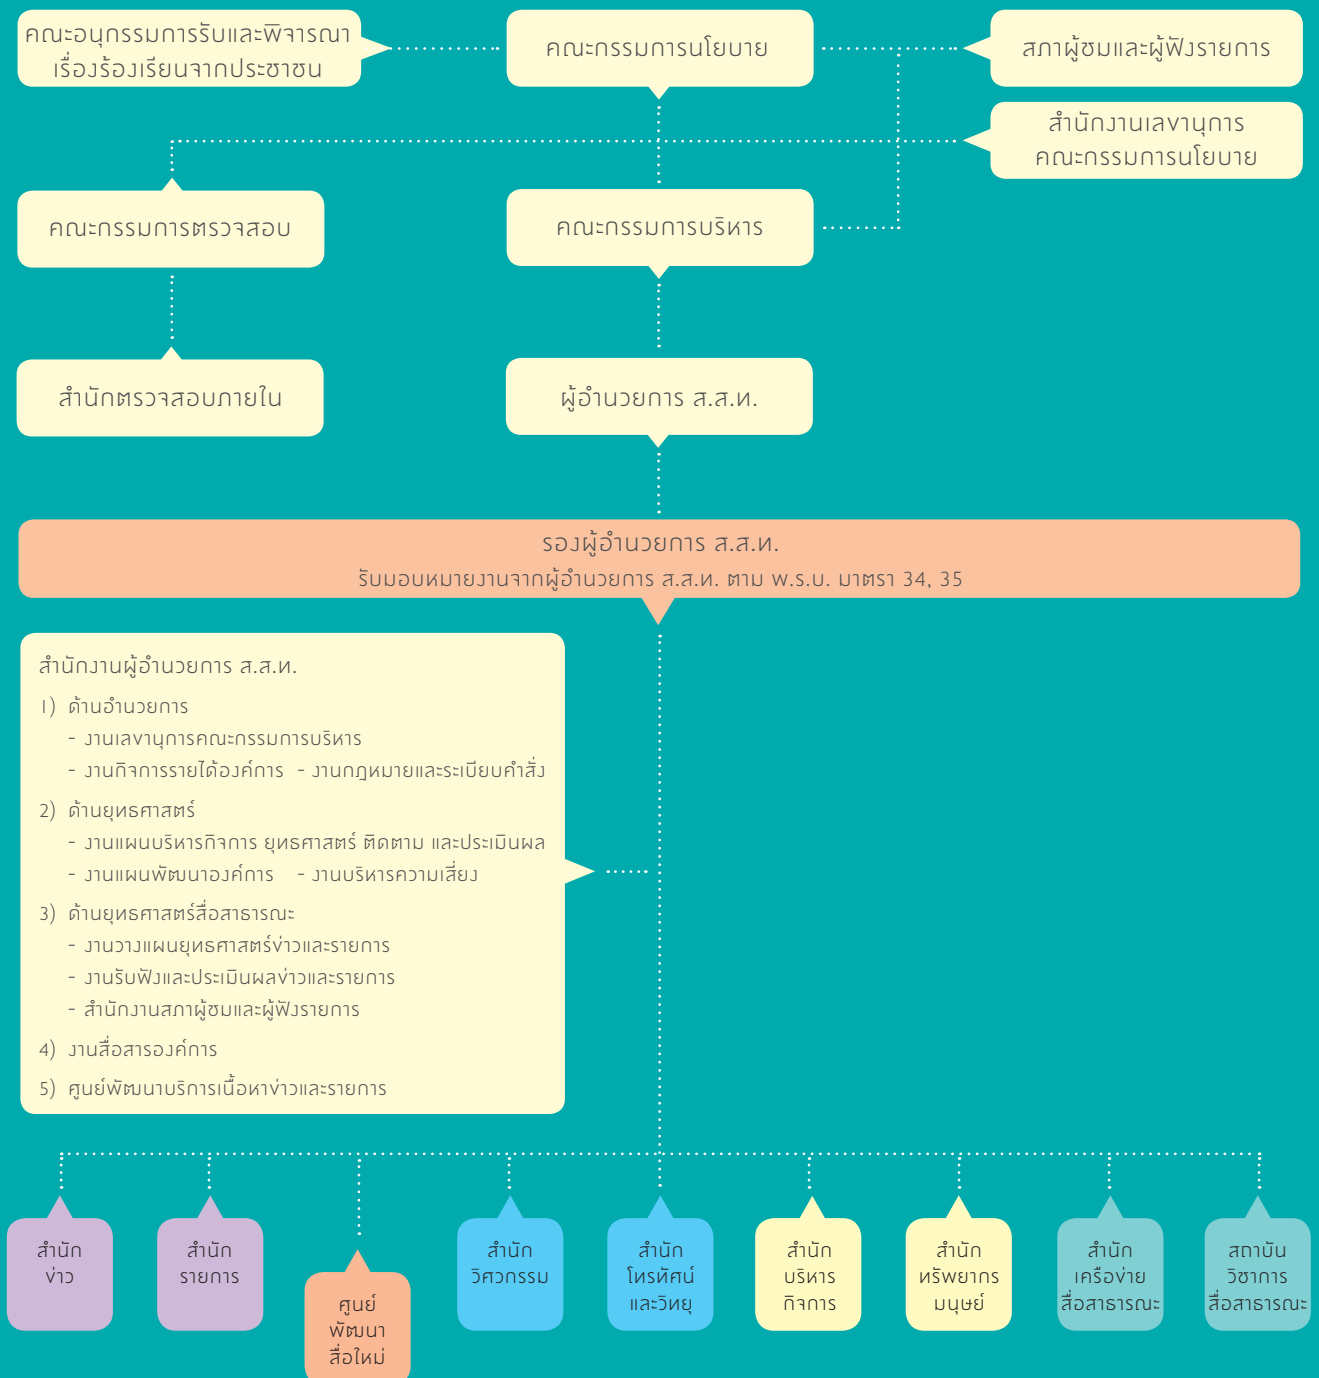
คณะอนุกรรมการรับและพิจารณาเรื่องร้องเรียนจากประชาชน

คณะกรรมการนโยบาย

สภาผู้ชมและผู้ฟังรายการ

สำนักงานเลขานุการคณะกรรมการนโยบาย

คณะกรรมการตรวจสอบ

คณะกรรมการบริหาร

สำนักตรวจสอบภายใน

ผู้อำนวยการ ส.ส.ท.

รองผู้อำนวยการ ส.ส.ท.
รับมอบหมายงานจากผู้อำนวยการ ส.ส.ท. ตาม พ.ร.บ. มาตรา 34, 35

สำนักงานผู้อำนวยการ ส.ส.ท.
1) ด้านอำนวยการ
- งานเลขานุการคณะกรรมการบริหาร
- งานกิจการรายได้องค์การ - งานกฎหมายและระเบียบคำสั่ง
2) ด้านยุทธศาสตร์
- งานแผนบริหารกิจการ ยุทธศาสตร์ ติดตาม และประเมินผล
- งานแผนพัฒนาองค์การ - งานบริหารความเสี่ยง
3) ด้านยุทธศาสตร์สื่อสาธารณะ
- งานวางแผนยุทธศาสตร์ข่าวและรายการ
- งานรับฟังและประเมินผลข่าวและรายการ
- สำนักงานสภาผู้ชมและผู้ฟังรายการ
4) งานสื่อสารองค์การ
5) ศูนย์พัฒนาบริการเนื้อหาข่าวและรายการ

สำนักข่าว

สำนักรายการ

ศูนย์พัฒนาสื่อใหม่

สำนักวิศวกรรม

สำนักโทรทัศน์และวิทยุ

สำนักบริหารกิจการ

สำนักทรัพยากรมนุษย์

สำนักเครือข่ายสื่อสาธารณะ

สถาบันวิชาการสื่อสาธารณะ